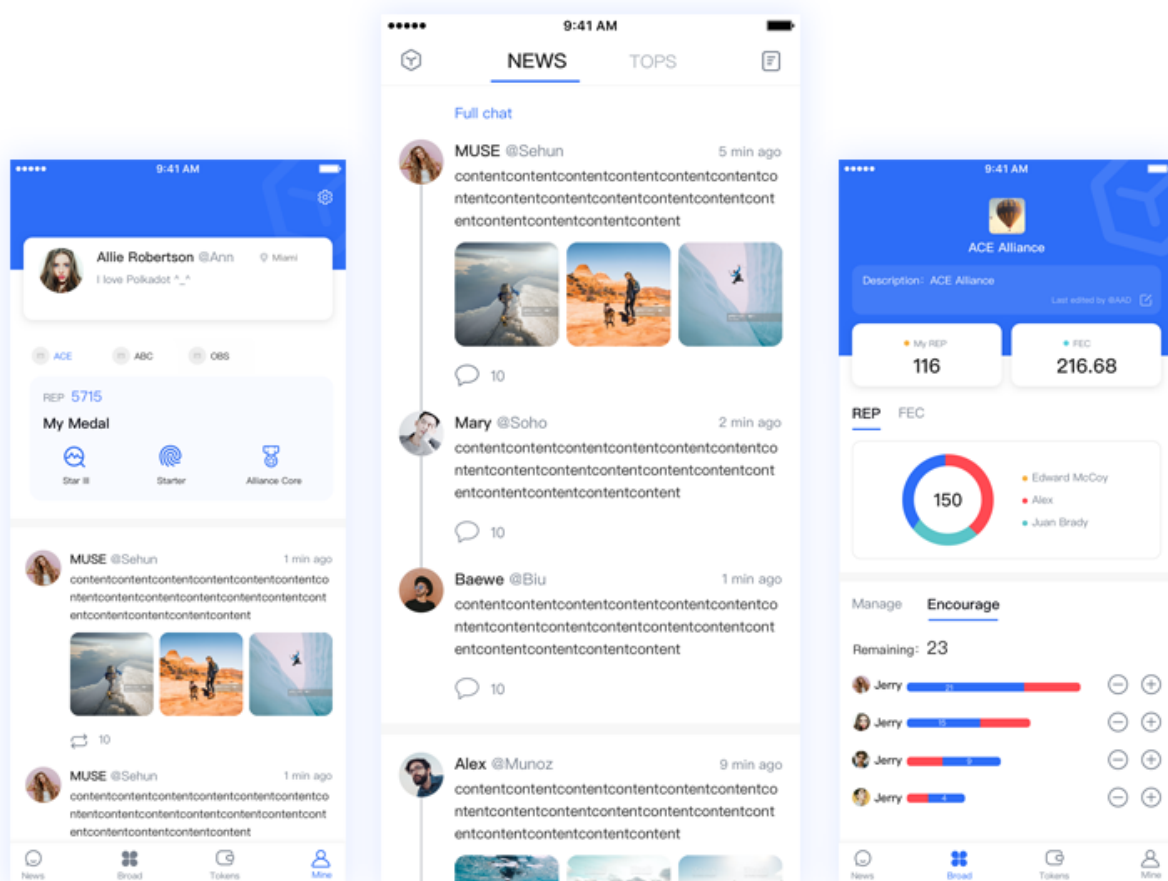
•••••
9:41 AM
Allie Robertson @Ann
Miami
I love Polkadot ^_^
ACE
ABC
OBS
REP 5715
My Medal
Star III
Starter
Alliance Core

MUSE @Sehun
1 min ago
contentcontentcontentcontentcontentcontentcontentcontentcontentcontentcontentcontentcontentcontentcontentcontent
10

MUSE @Sehun
1 min ago
contentcontentcontentcontentcontentcontentcontentcontentcontentcontentcontentcontentcontentcontentcontentcontent

News
Broad
Tokens
Mine

•••••
9:41 AM
NEWS
TOPS
Full chat

MUSE @Sehun
5 min ago
contentcontentcontentcontentcontentcontentcontentcontentcontentcontentcontentcontentcontentcontentcontentcontent
10

Mary @Soho
2 min ago
contentcontentcontentcontentcontentcontentcontentcontentcontentcontentcontentcontentcontentcontentcontentcontent
10

Baewe @Biu
1 min ago
contentcontentcontentcontentcontentcontentcontentcontentcontentcontentcontentcontentcontentcontentcontentcontent
10

Alex @Munoz
9 min ago
contentcontentcontentcontentcontentcontentcontentcontentcontentcontentcontentcontentcontentcontentcontentcontent

•••••
9:41 AM
ACE Alliance
Description: ACE Alliance
Last edited by BAAD
My REP
116
FEC
216.68
REP
FEC
150
Edward McCoy
Alex
Juan Brady
Manage
Encourage
Remaining: 23
Jerry 21
Jerry 15
Jerry 9
Jerry 4
News
Broad
Tokens
Mine